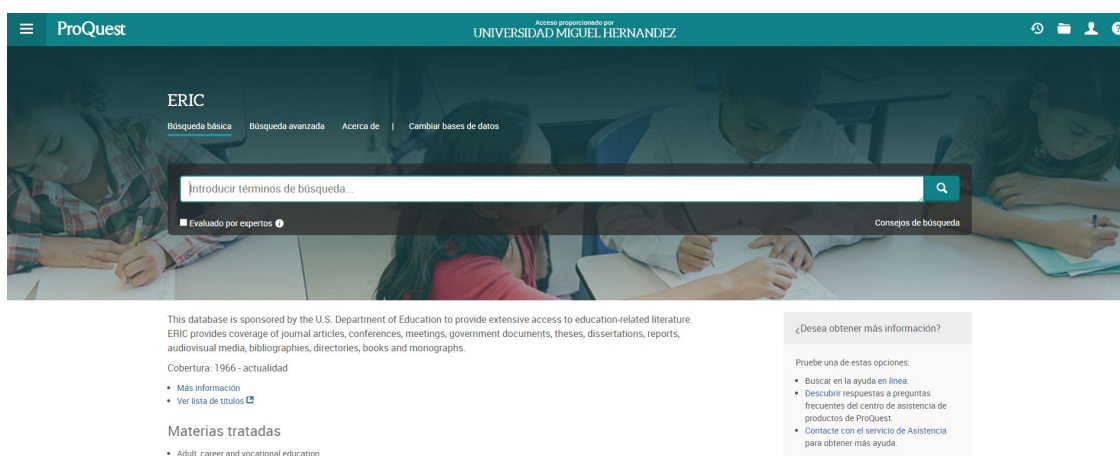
ProQuest

Acceso proporcionado por
UNIVERSIDAD MIGUEL HERNANDEZ

ERIC

Búsqueda básica   Búsqueda avanzada   Acerca de   |   Cambiar bases de datos

Introducir términos de búsqueda...

Evaluado por expertos

Consejos de búsqueda

This database is sponsored by the U.S. Department of Education to provide extensive access to education-related literature. ERIC provides coverage of journal articles, conferences, meetings, government documents, theses, dissertations, reports, audiovisual media, bibliographies, directories, books and monographs.

Cobertura: 1966 - actualidad

• Más información
• Ver lista de títulos

Materias tratadas

• Adult, career and vocational education

¿Desea obtener más información?

Pruebe una de estas opciones:

• Buscar en la ayuda en línea.
• Descubrir respuestas a preguntas frecuentes del centro de asistencia de productos de ProQuest.
• Contacte con el servicio de Asistencia para obtener más ayuda.